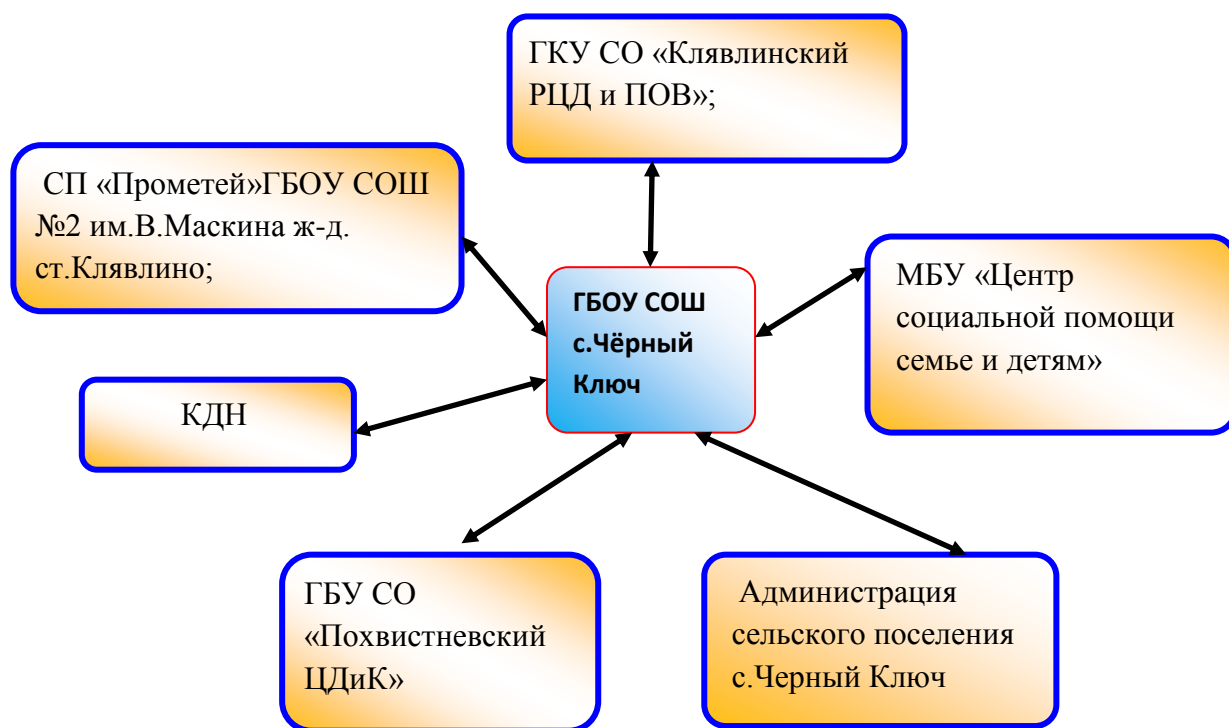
ГКУ СО «Клявлинский РЦД и ПОВ»;

СП «Прометей»ГБОУ СОШ №2 им.В.Маскина ж-д. ст.Клявлино;

ГБОУ СОШ с.Чёрный Ключ

МБУ «Центр социальной помощи семье и детям»

КДН

ГБУ СО «Похвистневский ЦДиК»

Администрация сельского поселения с.Черный Ключ